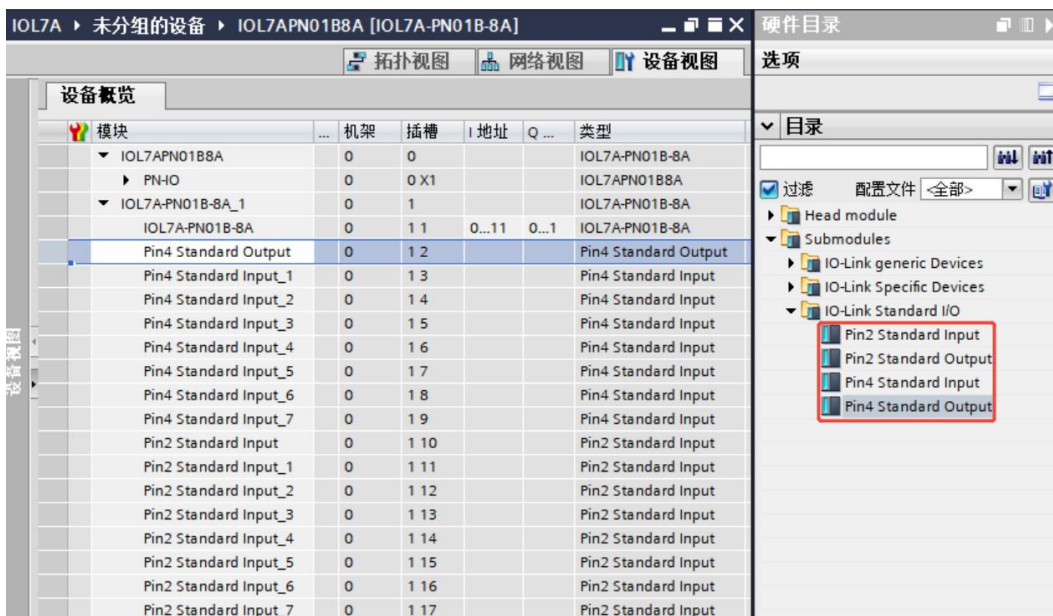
IOL7A ▸ 未分组的设备 ▸ IOL7APN01B8A [IOL7A-PN01B-8A]

拓扑视图 | 网络视图 | 设备视图

设备概览

| 模块 | ... | 机架 | 插槽 | I 地址 | Q ... | 类型 |
|---|---|---|---|---|---|---|
| ▼ IOL7APN01B8A | | 0 | 0 | | | IOL7A-PN01B-8A |
| ▸ PN-IO | | 0 | 0 X1 | | | IOL7APN01B8A |
| ▼ IOL7A-PN01B-8A_1 | | 0 | 1 | | | IOL7A-PN01B-8A |
| IOL7A-PN01B-8A | | 0 | 1 1 | 0...11 | 0...1 | IOL7A-PN01B-8A |
| Pin4 Standard Output | | 0 | 1 2 | | | Pin4 Standard Output |
| Pin4 Standard Input_1 | | 0 | 1 3 | | | Pin4 Standard Input |
| Pin4 Standard Input_2 | | 0 | 1 4 | | | Pin4 Standard Input |
| Pin4 Standard Input_3 | | 0 | 1 5 | | | Pin4 Standard Input |
| Pin4 Standard Input_4 | | 0 | 1 6 | | | Pin4 Standard Input |
| Pin4 Standard Input_5 | | 0 | 1 7 | | | Pin4 Standard Input |
| Pin4 Standard Input_6 | | 0 | 1 8 | | | Pin4 Standard Input |
| Pin4 Standard Input_7 | | 0 | 1 9 | | | Pin4 Standard Input |
| Pin2 Standard Input | | 0 | 1 10 | | | Pin2 Standard Input |
| Pin2 Standard Input_1 | | 0 | 1 11 | | | Pin2 Standard Input |
| Pin2 Standard Input_2 | | 0 | 1 12 | | | Pin2 Standard Input |
| Pin2 Standard Input_3 | | 0 | 1 13 | | | Pin2 Standard Input |
| Pin2 Standard Input_4 | | 0 | 1 14 | | | Pin2 Standard Input |
| Pin2 Standard Input_5 | | 0 | 1 15 | | | Pin2 Standard Input |
| Pin2 Standard Input_6 | | 0 | 1 16 | | | Pin2 Standard Input |
| Pin2 Standard Input_7 | | 0 | 1 17 | | | Pin2 Standard Input |

设备视图

硬件目录

选项

目录

过滤 配置文件 <全部>

Head module
Submodules
IO-Link generic Devices
IO-Link Specific Devices
IO-Link Standard I/O
Pin2 Standard Input
Pin2 Standard Output
Pin4 Standard Input
Pin4 Standard Output